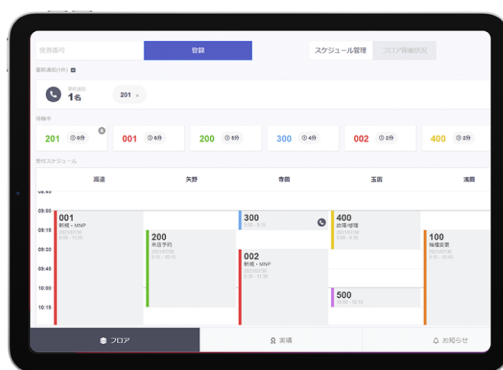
受付番号

登録

スケジュール管理

フロア接客状況

番号通知(1件)

1名

201 ×

待機中

201 0分

001 0分

200 0分

300 4分

002 2分

400 2分

受付スケジュール

渡辺

矢野

寺田

玉田

浅野

09:00

09:15

09:30

09:45

10:00

10:15

10:30

001
新規・MNP

200
来店予約

300

002
新規・MNP

400
故障・修理

500

100
機種変更

フロア

実績

お知らせ